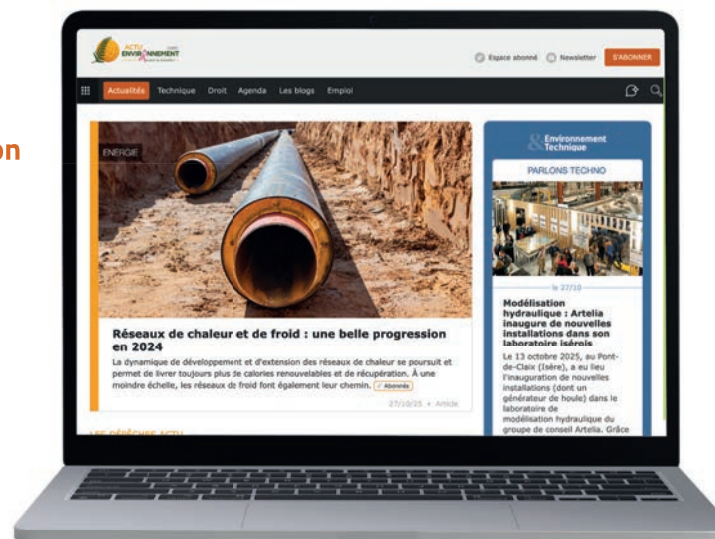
on

ACTU ENVIRONNEMENT .com

Espace abonné Newsletter S'ABONNER

Actualités Technique Droit Agenda Les blogs Emploi

ENERGIE

Réseaux de chaleur et de froid : une belle progression en 2024

La dynamique de développement et d'extension des réseaux de chaleur se poursuit et permet de livrer toujours plus de calories renouvelables et de récupération. À une moindre échelle, les réseaux de froid font également leur chemin. Abonnés

27/10/25 • Article

LES DÉPÊCHES ACTU

Environnement Technique

PARLONS TECHNO

le 27/10

Modélisation hydraulique : Artelia inaugure de nouvelles installations dans son laboratoire isérois

Le 13 octobre 2025, au Pont-de-Claix (Isère), a eu lieu l'inauguration de nouvelles installations (dont un générateur de houle) dans le laboratoire de modélisation hydraulique du groupe de conseil Artelia. Grâce